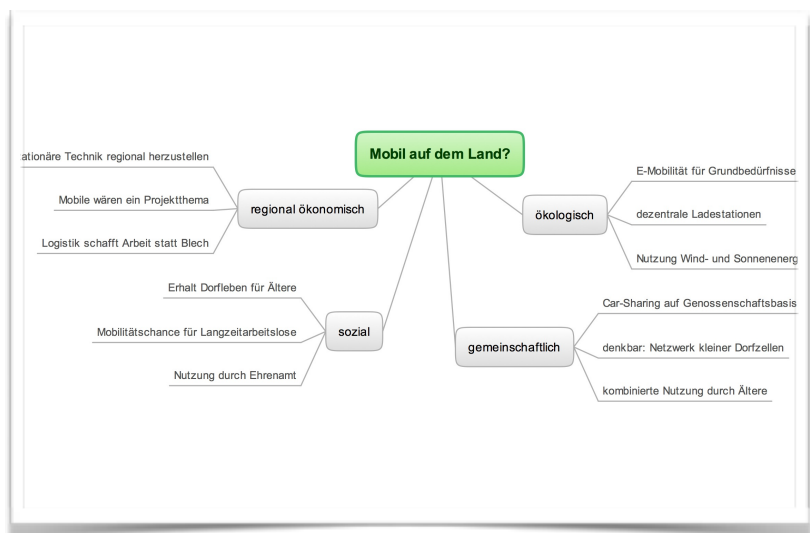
Mobil auf dem Land?

regional ökonomisch
ationäre Technik regional herzustellen
Mobile wären ein Projektthema
Logistik schafft Arbeit statt Blech

sozial
Erhalt Dorfleben für Ältere
Mobilitätschance für Langzeitarbeitslose
Nutzung durch Ehrenamt

ökologisch
E-Mobilität für Grundbedürfnisse
dezentrale Ladestationen
Nutzung Wind- und Sonnenenerg

gemeinschaftlich
Car-Sharing auf Genossenschaftsbasis
denkbar: Netzwerk kleiner Dorfzellen
kombinierte Nutzung durch Ältere